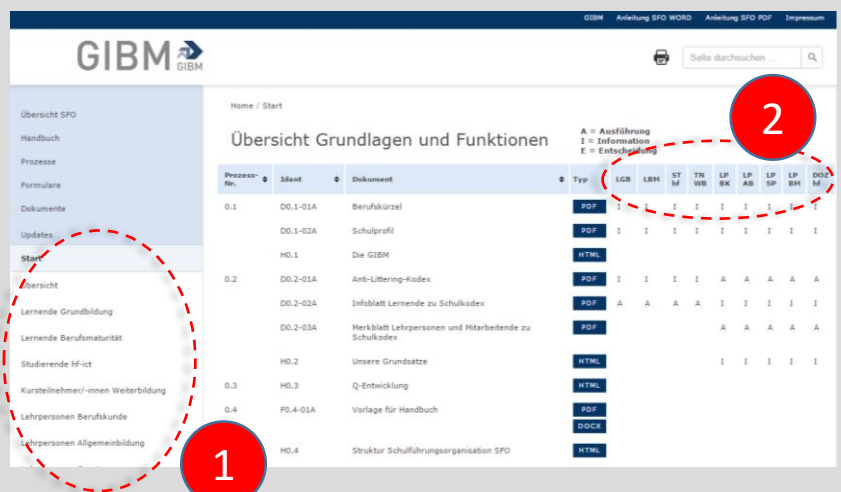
GIBM Anleitung SFO WORD Anleitung SFO PDF Impressum

GIBM GIBM

Seite durchsuchen ...

Übersicht SFO
Handbuch
Prozesse
Formulare
Dokumente
Updates
Start
Übersicht
Lernende Grundbildung
Lernende Berufsmaturität
Studierende hf-ict
Kursteilnehmer/-innen Weiterbildung
Lehrpersonen Berufskunde
Lehrpersonen Allgemeinbildung

Home / Start

Übersicht Grundlagen und Funktionen

A = Ausführung
I = Information
E = Entscheidung

2

| Prozess-Nr. | Ident | Dokument | Typ | LGB | LBM | ST hf | TN WB | LP BK | LP AB | LP SP | LP BM | DOZ hf |
|---|---|---|---|---|---|---|---|---|---|---|---|---|
| 0.1 | D0.1-01A | Berufskürzel | PDF | I | I | I | I | I | I | I | I | I |
| | D0.1-02A | Schulprofil | PDF | I | I | I | I | I | I | I | I | I |
| | H0.1 | Die GIBM | HTML | | | | | | | | | |
| 0.2 | D0.2-01A | Anti-Littering-Kodex | PDF | I | I | I | I | A | A | A | A | A |
| | D0.2-02A | Infoblatt Lernende zu Schulkodex | PDF | A | A | A | A | I | I | I | I | I |
| | D0.2-03A | Merkblatt Lehrpersonen und Mitarbeitende zu Schulkodex | PDF | | | | | A | A | A | A | A |
| | H0.2 | Unsere Grundsätze | HTML | | | | | I | I | I | I | I |
| 0.3 | H0.3 | Q-Entwicklung | HTML | | | | | | | | | |
| 0.4 | F0.4-01A | Vorlage für Handbuch | PDF DOCX | | | | | | | | | |
| | H0.4 | Struktur Schulführungsorganisation SFO | HTML | | | | | | | | | |

1